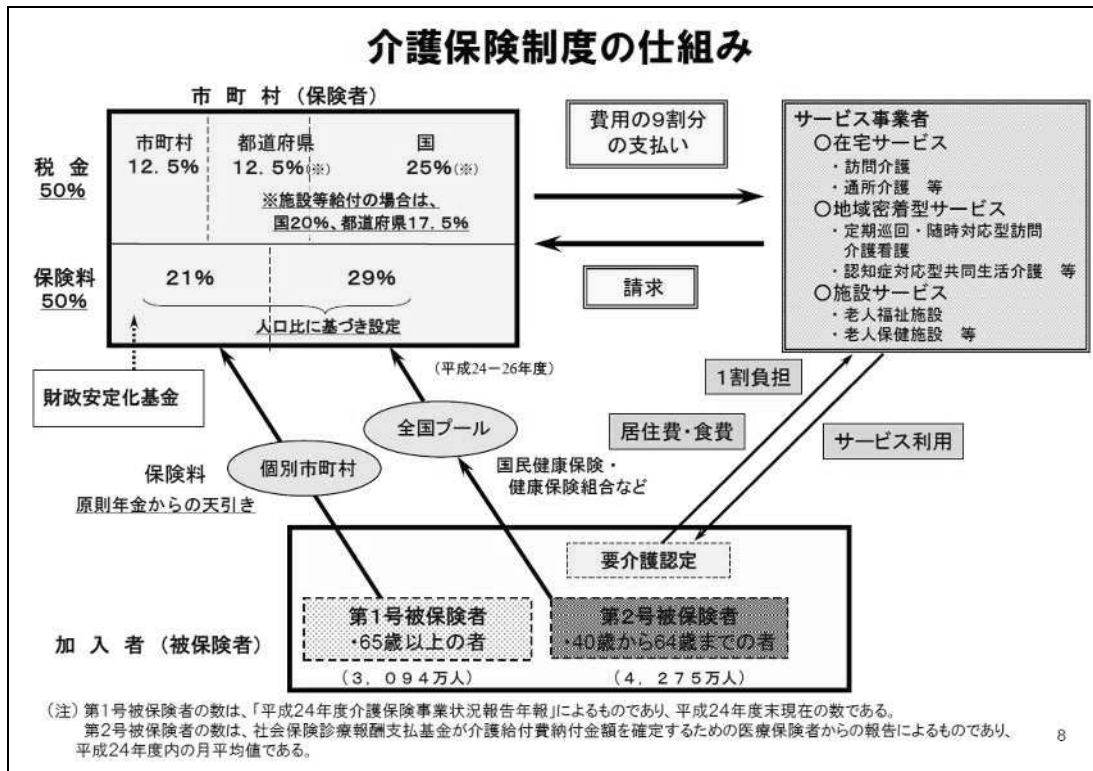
介護保険制度の仕組み

市町村（保険者）

税金 50%

市町村 12.5%

都道府県 12.5%(※)

国 25%(※)

※施設等給付の場合は、国20%、都道府県17.5%

保険料 50%

21%

29%

人口比に基づき設定

(平成24－26年度)

財政安定化基金

費用の9割分の支払い

請求

サービス事業者
○在宅サービス
・訪問介護
・通所介護　等
○地域密着型サービス
・定期巡回・随時対応型訪問介護看護
・認知症対応型共同生活介護　等
○施設サービス
・老人福祉施設
・老人保健施設　等

1割負担

居住費・食費

サービス利用

全国プール

個別市町村

保険料

原則年金からの天引き

国民健康保険・健康保険組合など

要介護認定

加入者（被保険者）

第1号被保険者
・65歳以上の者

第2号被保険者
・40歳から64歳までの者

（3，094万人）

（4，275万人）

（注）第1号被保険者の数は、「平成24年度介護保険事業状況報告年報」によるものであり、平成24年度末現在の数である。
第2号被保険者の数は、社会保険診療報酬支払基金が介護給付費納付金額を確定するための医療保険者からの報告によるものであり、平成24年度内の月平均値である。

8